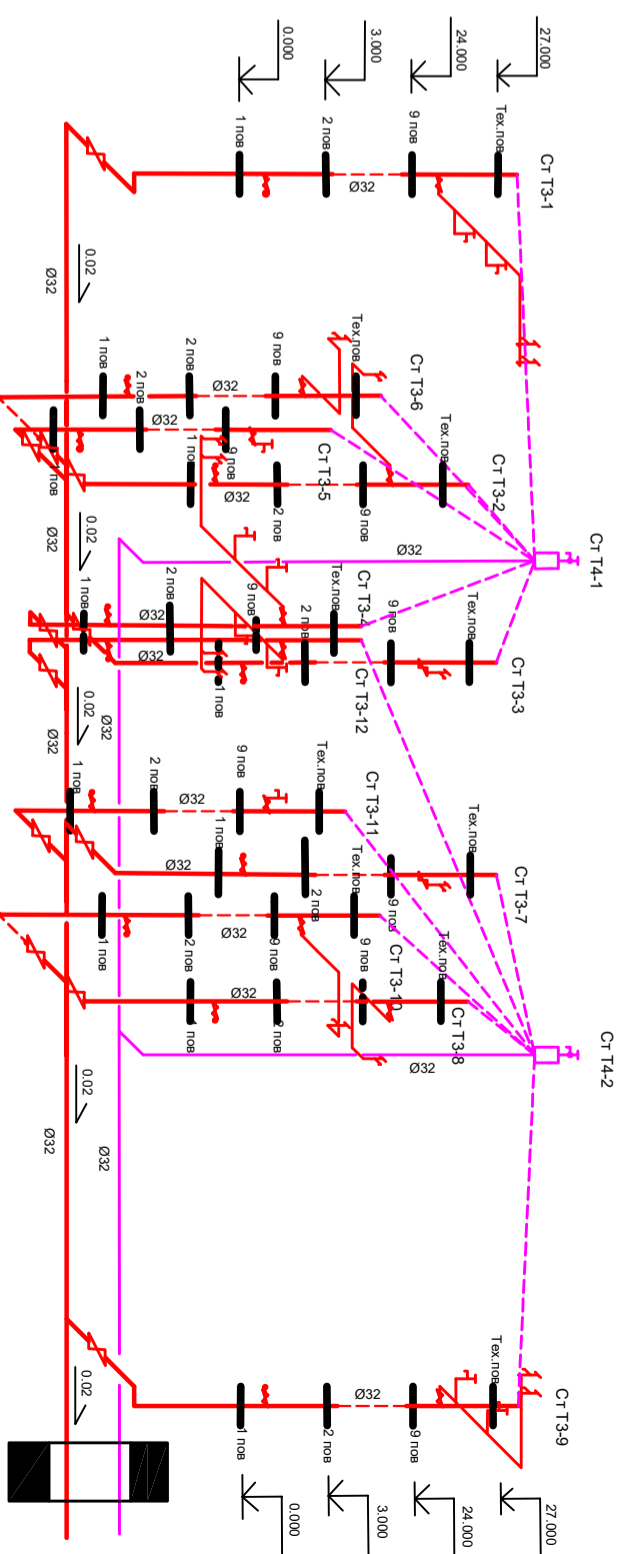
0.000
3.000
24.000
27.000
1 пов
2 пов
9 пов
Тех.пов
Ст Т3-1
Ø32
Ø32
0.02
1 пов
2 пов
9 пов
Тех.пов
Ст Т3-6
Ø32
2 пов
Ø32
1 пов
9 пов
2 пов
9 пов
Тех.пов
Ст Т3-2
Ст Т3-5
Ø32
1 пов
Ø32
0.02
Ø32
Ст Т4-1
2 пов
9 пов
Тех.пов
Ст Т3-4
9 пов
Тех.пов
Ст Т3-3
1 пов
Ø32
Ø32
2 пов
1 пов
Ст Т3-12
0.02
Ø32
Ø32
1 пов
2 пов
9 пов
Тех.пов
Ст Т3-11
Ø32
Ø32
1 пов
2 пов
Тех.пов
9 пов
Тех.пов
Ст Т3-7
1 пов
2 пов
9 пов
Ø32
9 пов
Ст Т3-10
Тех.пов
Ст Т3-8
Ø32
2 пов
9 пов
Ø32
Ст Т4-2
0.02
Ø32
Ø32
1 пов
2 пов
9 пов
Тех.пов
Ст Т3-9
Ø32
0.02
0.000
3.000
24.000
27.000